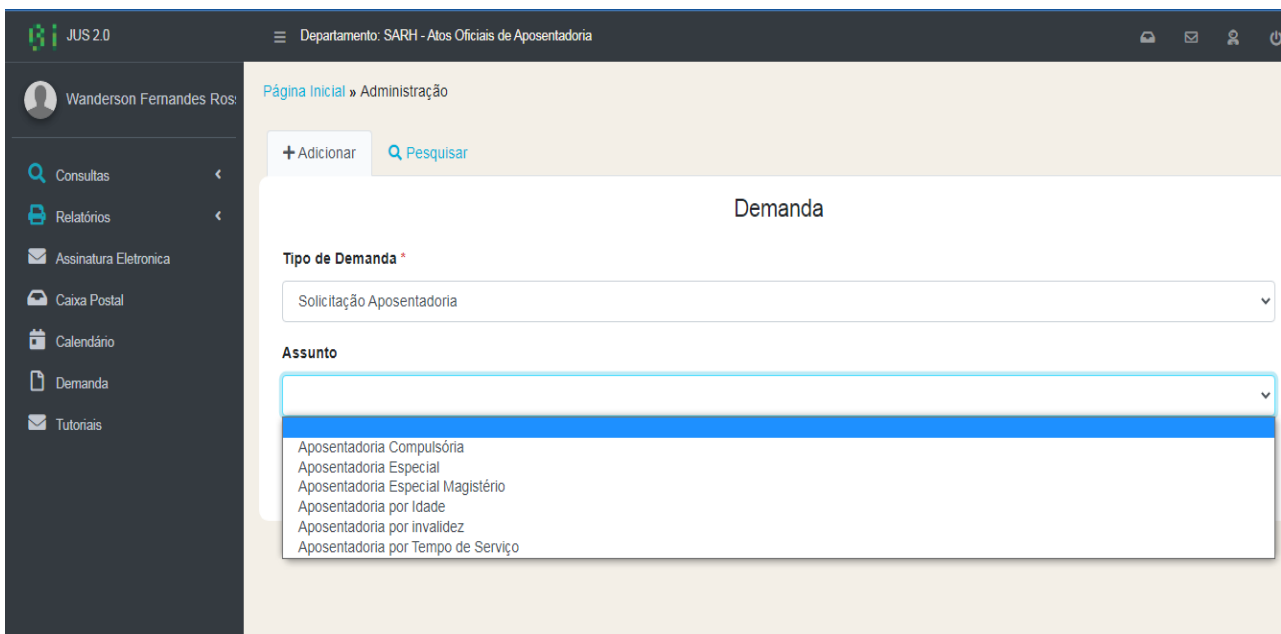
JUS 2.0

Departamento: SARH - Atos Oficiais de Aposentadoria

Wanderson Fernandes Ros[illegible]

Consultas
Relatórios
Assinatura Eletronica
Caixa Postal
Calendário
Demanda
Tutoriais

Página Inicial » Administração

+ Adicionar
Pesquisar

Demanda

Tipo de Demanda *

Solicitação Aposentadoria

Assunto

Aposentadoria Compulsória
Aposentadoria Especial
Aposentadoria Especial Magistério
Aposentadoria por Idade
Aposentadoria por invalidez
Aposentadoria por Tempo de Serviço